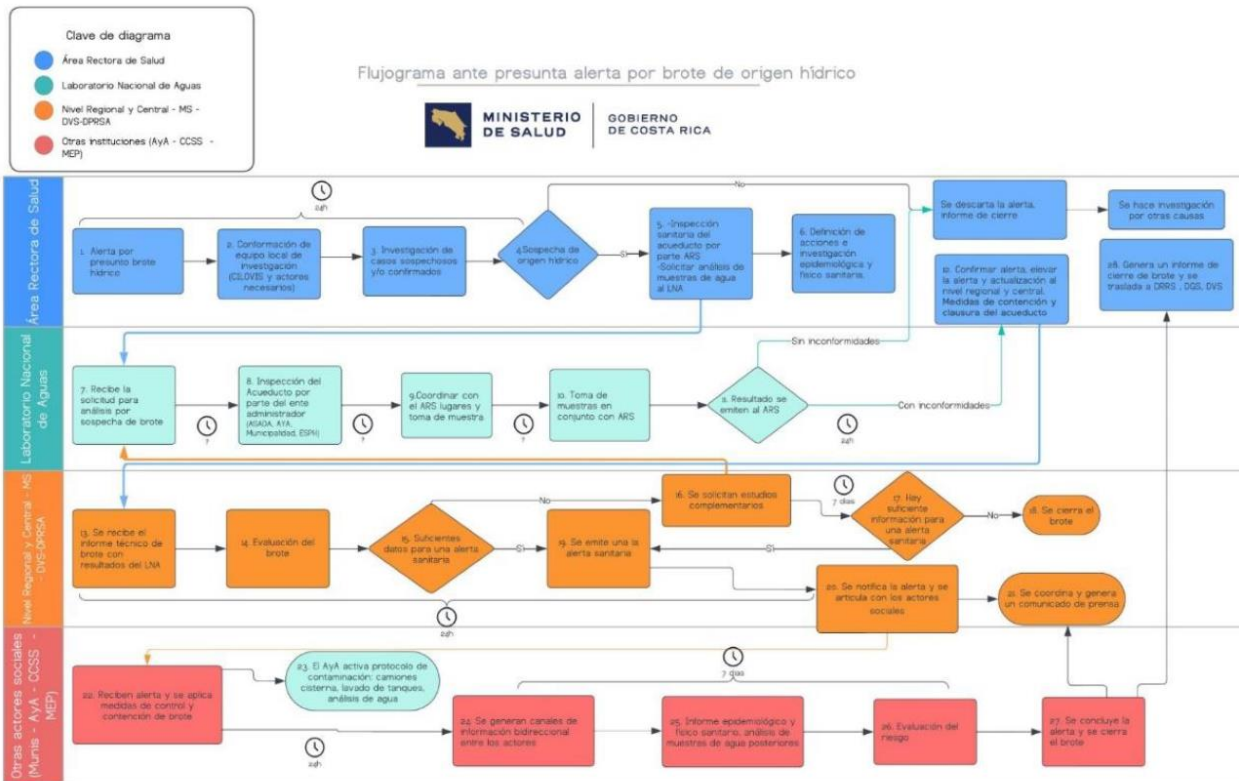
Clave de diagrama

Área Rectora de Salud

Laboratorio Nacional de Aguas

Nivel Regional y Central - MS - DVS-DPRSA

Otras instituciones (AyA - CCSS - MEP)

Flujograma ante presunta alerta por brote de origen hídrico

MINISTERIO DE SALUD

GOBIERNO DE COSTA RICA

Área Rectora de Salud

24h

1. Alerta por presunto brote hídrico

2. Conformación de equipo local de investigación (CILOVIS y actores necesarios)

3. Investigación de casos sospechosos y/o confirmados

4.Sospecha de origen hídrico

No

Si

5. -Inspección sanitaria del acueducto por parte ARS -Solicitar análisis de muestras de agua al LNA

6. Definición de acciones e investigación epidemiológica y físico sanitaria.

Se descarta la alerta, informe de cierre

Se hace investigación por otras causas

10. Confirmar alerta, elevar la alerta y actualización al nivel regional y central. Medidas de contención y clausura del acueducto

28. Genera un informe de cierre de brote y se traslada a DRRS , DGS, DVS

Laboratorio Nacional de Aguas

Sin inconformidades

Con inconformidades

7. Recibe la solicitud para análisis por sospecha de brote

?

8. Inspección del Acueducto por parte del ente administrador (ASADA, AYA, Municipalidad, ESPH)

?

9.Coordinar con el ARS lugares y toma de muestra

?

10. Toma de muestras en conjunto con ARS

11. Resultado se emiten al ARS

24h

Nivel Regional y Central - MS - DVS-DPRSA

No

16. Se solicitan estudios complementarios

7 días

17. Hay suficiente información para una alerta sanitaria

No

18. Se cierra el brote

13. Se recibe el informe técnico de brote con resultados del LNA

14. Evaluación del brote

15. Suficientes datos para una alerta sanitaria

Si

19. Se emite una la alerta sanitaria

Si

20. Se notifica la alerta y se articula con los actores sociales

21. Se coordina y genera un comunicado de prensa

24h

Otras actores sociales (Munis - AyA - CCSS - MEP)

22. Reciben alerta y se aplica medidas de control y contención de brote

23. El AyA activa protocolo de contaminación: camiones cisterna, lavado de tanques, análisis de agua

7 días

24h

24. Se generan canales de información bidireccional entre los actores

25. Informe epidemiológico y físico sanitario, análisis de muestras de agua posteriores

26. Evaluación del riesgo

27. Se concluye la alerta y se cierra el brote